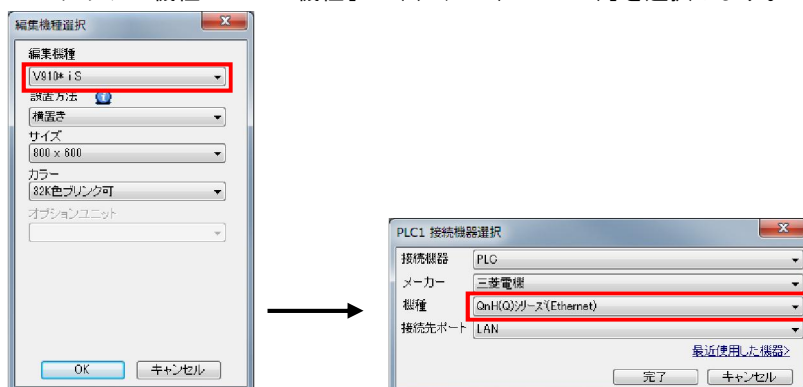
編集機種選択

編集機種
V810* iS
設置方法
横置き
サイズ
800 x 600
カラー
32K色ブリンク可
オプションユニット

OK キャンセル

PLC1 接続機器選択

| 接続機器 | PLC |
|---|---|
| メーカー | 三菱電機 |
| 機種 | QnH(Q)シリーズ(Ethernet) |
| 接続先ポート | LAN |

最近使用した機器>

完了 キャンセル